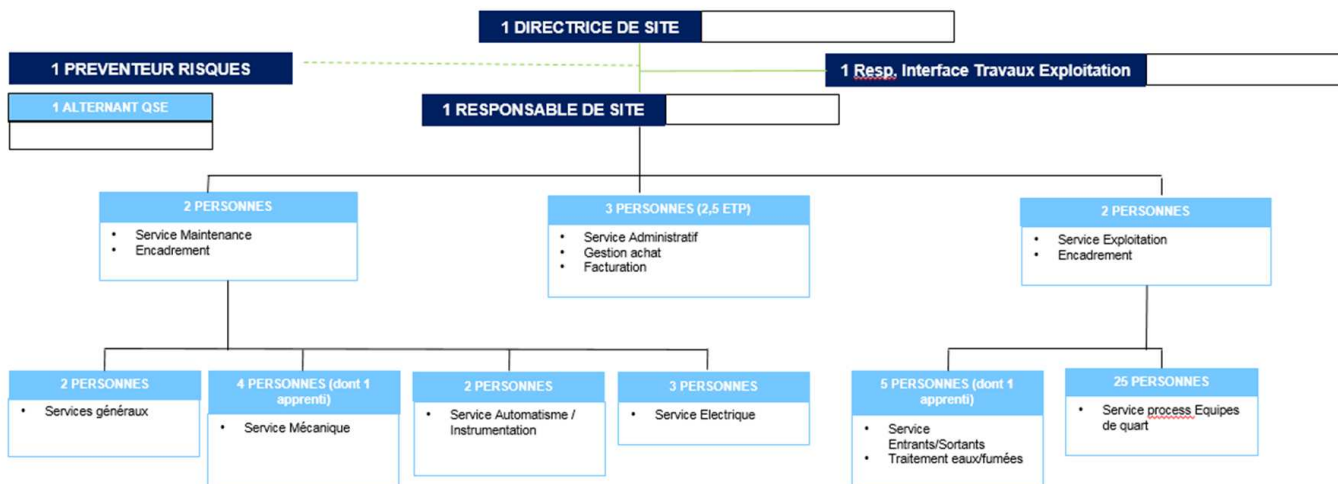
1 DIRECTRICE DE SITE

1 PREVENTEUR RISQUES

1 Resp. Interface Travaux Exploitation

1 ALTERNANT QSE

1 RESPONSABLE DE SITE

2 PERSONNES
- Service Maintenance
- Encadrement

3 PERSONNES (2,5 ETP)
- Service Administratif
- Gestion achat
- Facturation

2 PERSONNES
- Service Exploitation
- Encadrement

2 PERSONNES
- Services généraux

4 PERSONNES (dont 1 apprenti)
- Service Mécanique

2 PERSONNES
- Service Automatisme / Instrumentation

3 PERSONNES
- Service Electrique

5 PERSONNES (dont 1 apprenti)
- Service Entrants/Sortants
- Traitement eaux/fumées

25 PERSONNES
- Service process Equipes de quart